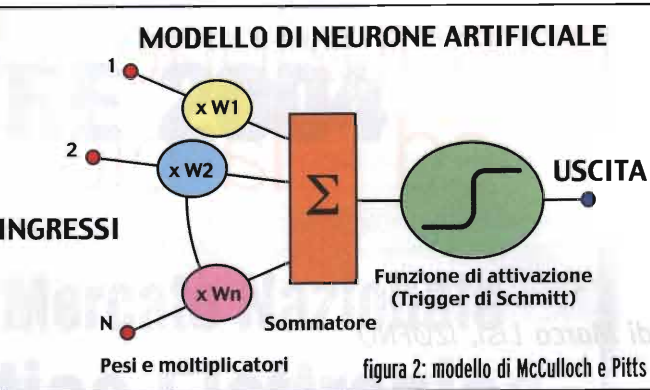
MODELLO DI NEURONE ARTIFICIALE

1

x W1

2

x W2

$\Sigma$

USCITA

INGRESSI

x Wn

N

Funzione di attivazione
(Trigger di Schmitt)

Sommatore

Pesi e moltiplicatori

figura 2: modello di McCulloch e Pitts